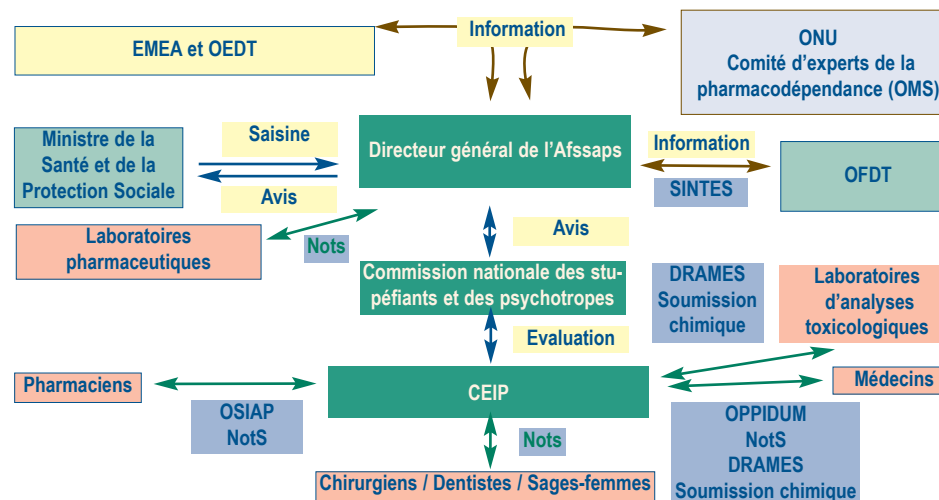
EMEA et OEDT

Information

ONU
Comité d'experts de la pharmacodépendance (OMS)

Ministre de la Santé et de la Protection Sociale

Saisine

Avis

Directeur général de l'Afssaps

Information

SINTES

OFDT

Laboratoires pharmaceutiques

Nots

Avis

Commission nationale des stupéfiants et des psychotropes

DRAMES
Soumission chimique

Laboratoires d'analyses toxicologiques

Evaluation

Pharmaciens

CEIP

Médecins

OSIAP
NotS

Nots

OPPIDUM
NotS
DRAMES
Soumission chimique

Chirurgiens / Dentistes / Sages-femmes